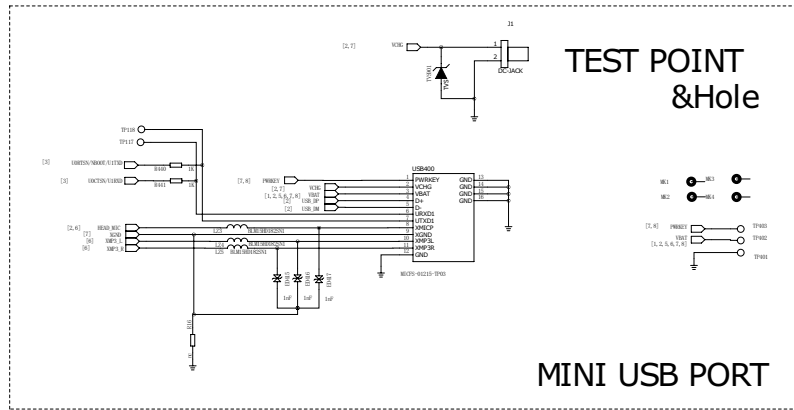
[2,7] VCHG
J1
1
2
DC-JACK
TVS01
TEST POINT
&Hole

TP138
TP137
[3] USBTXN/NBOOT/U1TXD R440 1K
[3] USCTXN/U1RXD R441 1K
[7,8] PWRKEY
[2,7] VCHG
[1,2,5,6,7,8] VBAT
[2] USB_DP
[2] USB_DM
USB400
PWRKEY
VCHG
VBAT
D+
D-
URXD1
UTXD1
XMICP
XGND
XMP3L
XMP3R
GND
GND
GND
GND
GND
13
14
15
16
MUCFS-01215-TP03
[2,6] HEAD_MIC
[7] XGND
[6] XMP3_L
[6] XMP3_R
L23
L24
L25
1nF
1nF
1nF
MK1
MK2
MK3
MK4
[7,8] PWRKEY TP403
VBAT TP402
[1,2,5,6,7,8]
TP401
MINI USB PORT